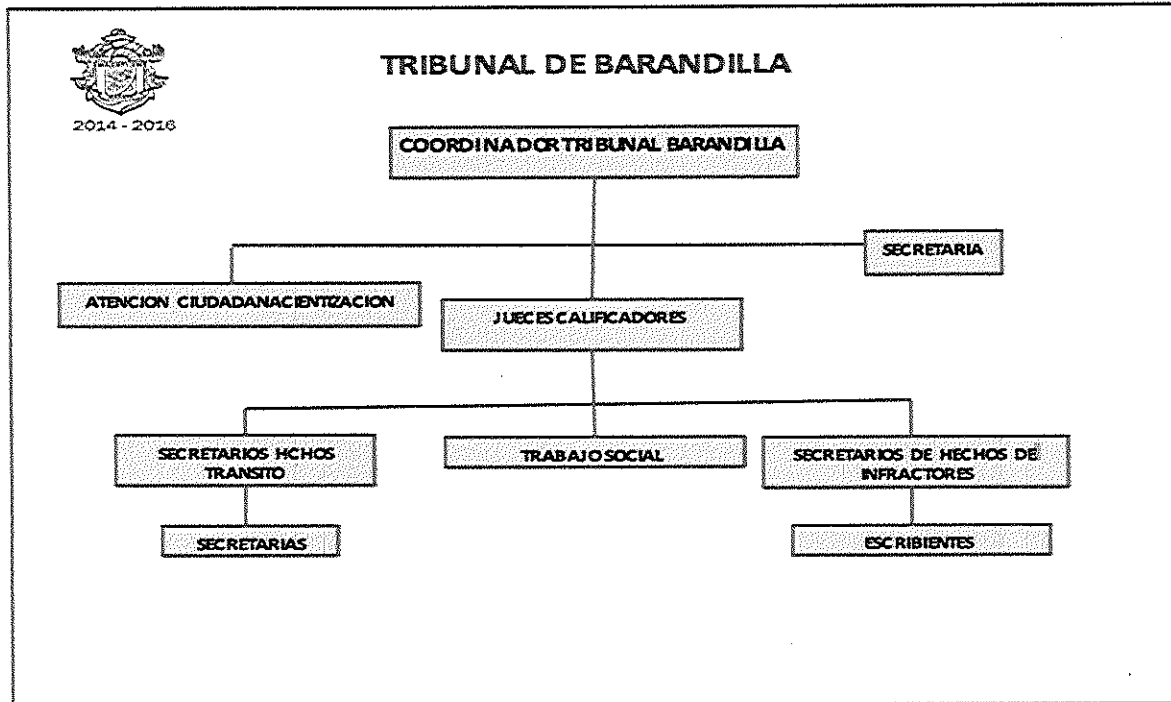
2014 - 2016

TRIBUNAL DE BARANDILLA

COORDINADOR TRIBUNAL BARANDILLA

SECRETARIA

ATENCION CIUDADANACIENTIZACION

JUECES CALIFICADORES

SECRETARIOS HCHOS TRANSITO

TRABAJO SOCIAL

SECRETARIOS DE HECHOS DE INFRACTORES

SECRETARIAS

ESCRIBIENTES